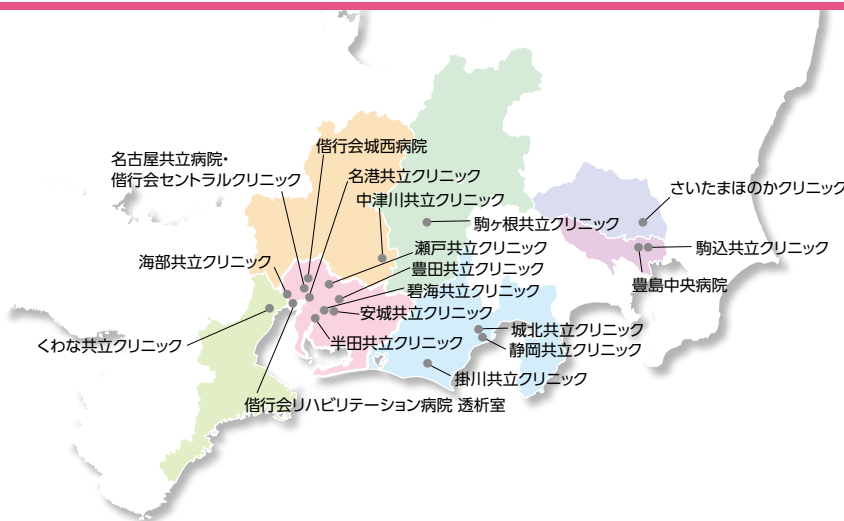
偕行会城西病院
名古屋共立病院・
偕行会セントラルクリニック
名港共立クリニック
中津川共立クリニック
駒ヶ根共立クリニック
さいたまほのかクリニック
駒込共立クリニック
豊島中央病院
海部共立クリニック
瀬戸共立クリニック
豊田共立クリニック
碧海共立クリニック
安城共立クリニック
城北共立クリニック
静岡共立クリニック
くわな共立クリニック
半田共立クリニック
掛川共立クリニック
偕行会リハビリテーション病院 透析室